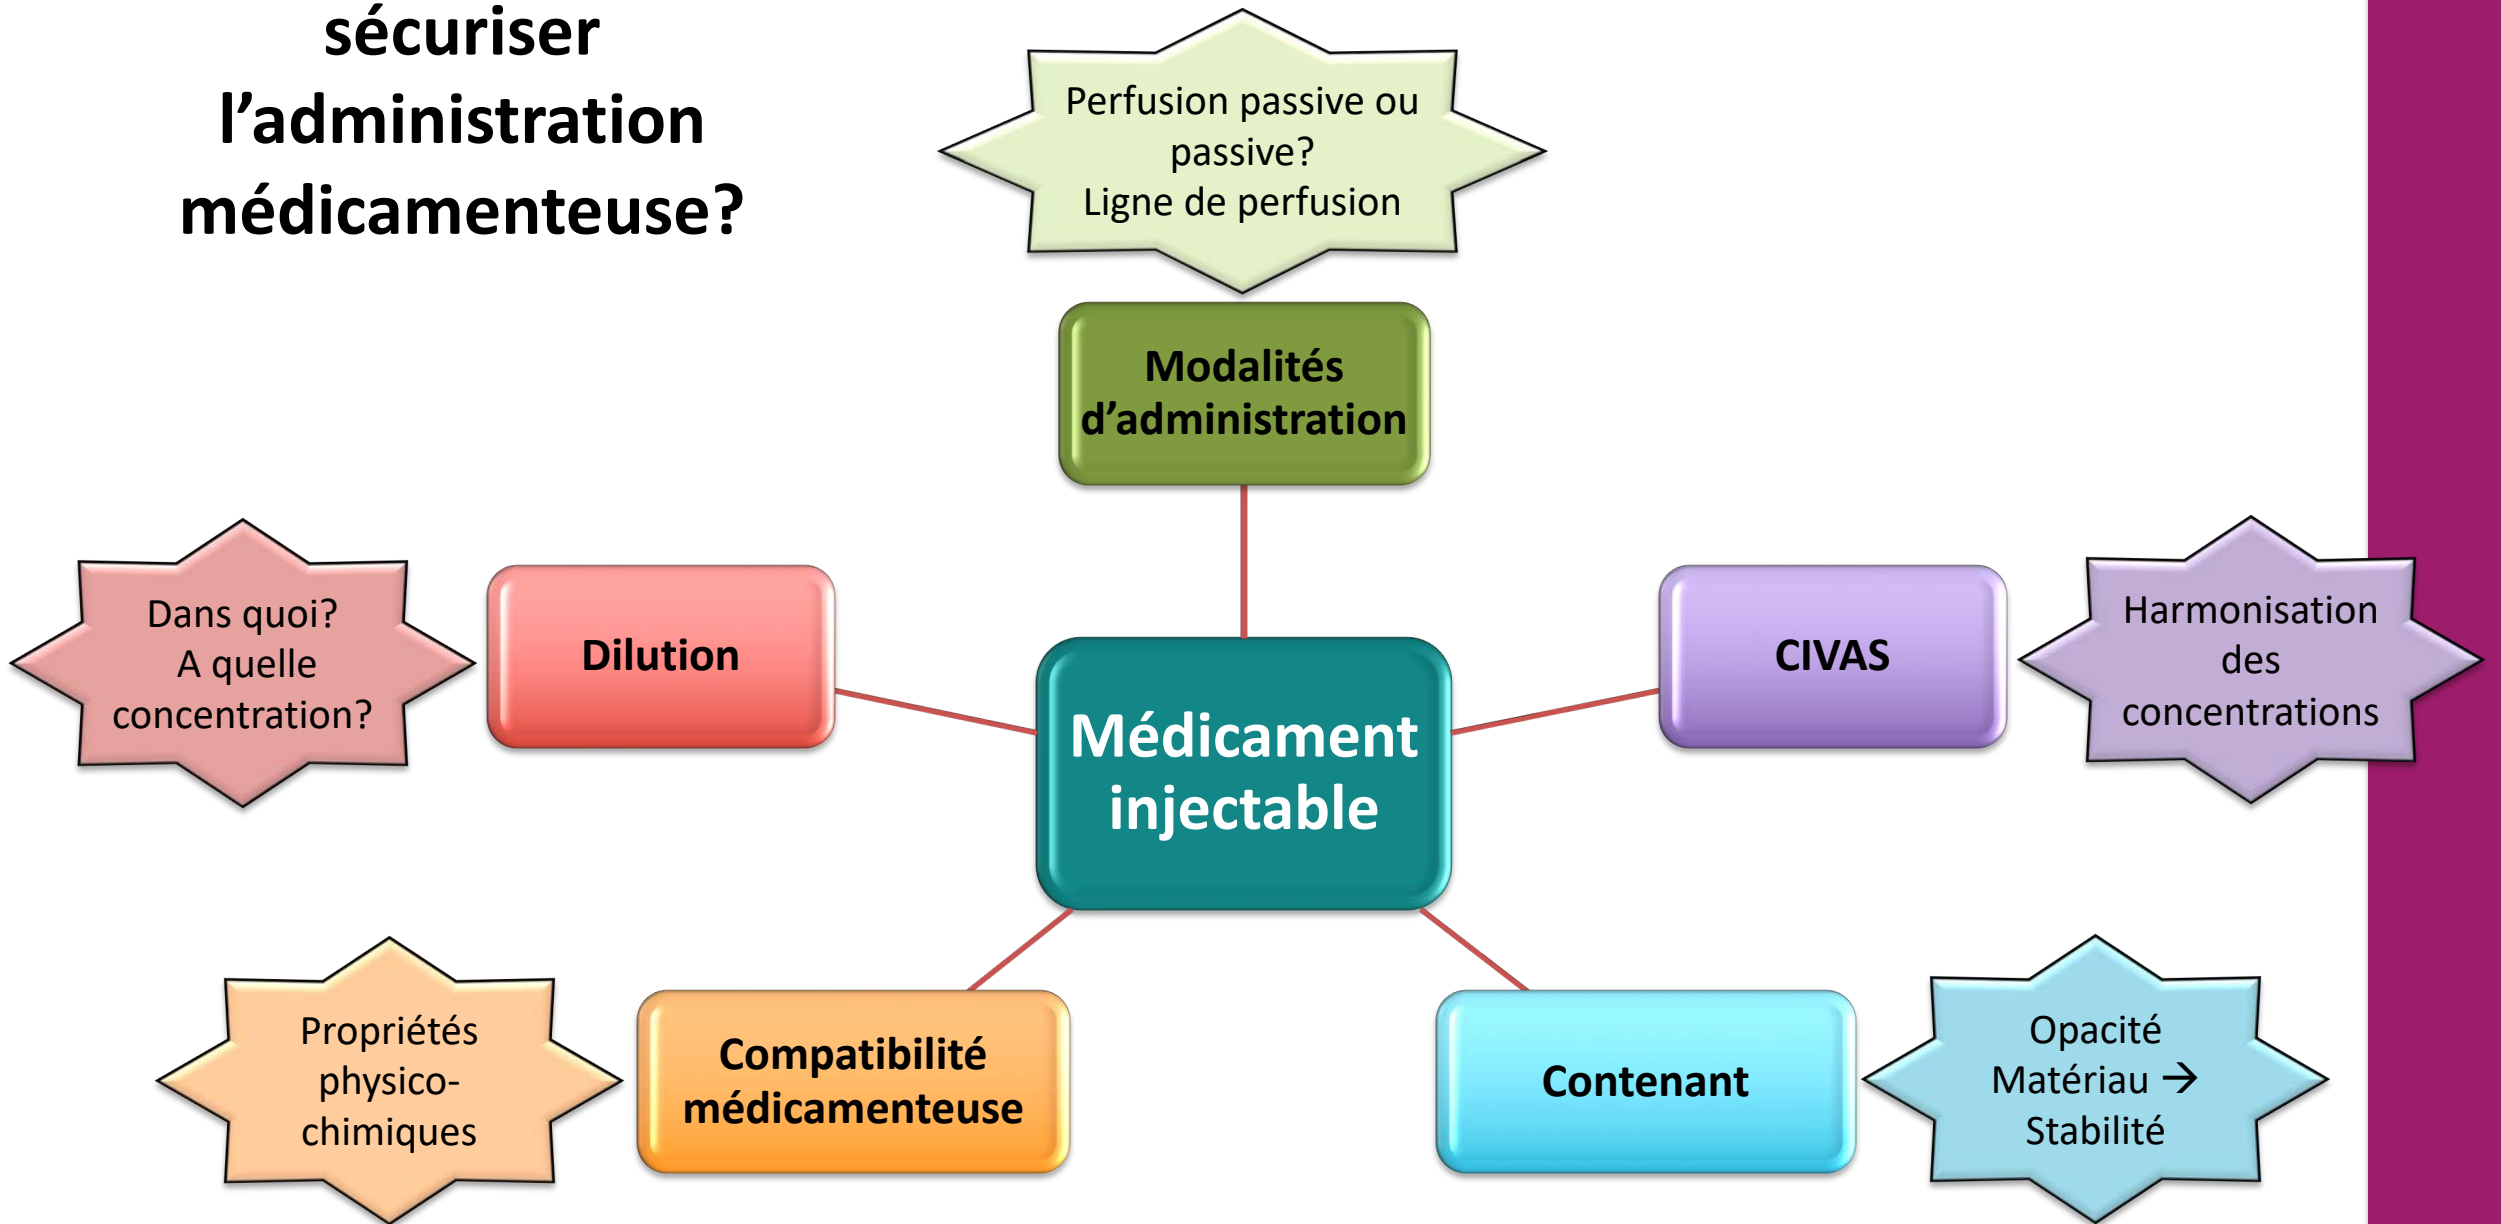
sécuriser l’administration médicamenteuse?

Perfusion passive ou passive?
Ligne de perfusion

Modalités d’administration

Dans quoi?
A quelle concentration?

Dilution

Médicament injectable

CIVAS

Harmonisation des concentrations

Propriétés physico-chimiques

Compatibilité médicamenteuse

Contenant

Opacité
Matériau → Stabilité